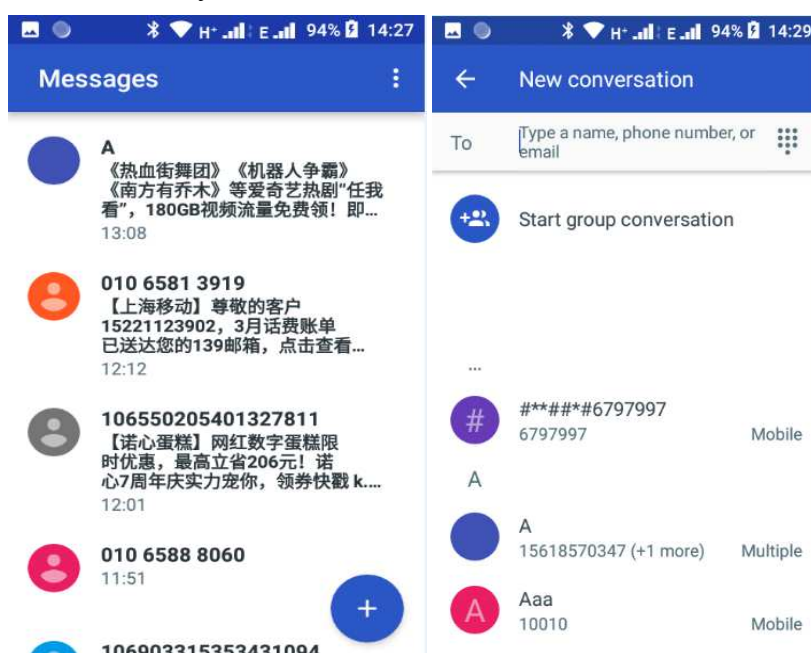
H⁺ E 94% 14:27

Messages

A
《热血街舞团》《机器人争霸》《南方有乔木》等爱奇艺热剧"任我看"，180GB视频流量免费领！即...
13:08

010 6581 3919
【上海移动】尊敬的客户15221123902，3月话费账单已送达您的139邮箱，点击查看...
12:12

10655020540132781​1
【诺心蛋糕】网红数字蛋糕限时优惠，最高立省206元！诺心7周年庆实力宠你，领券快戳 k....
12:01

010 6588 8060
11:51

+

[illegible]

H⁺ E 94% 14:29

New conversation

To Type a name, phone number, or email

Start group conversation

...

#**##*#6797997
6797997 Mobile

A

A
15618570347 (+1 more) Multiple

A
Aaa
10010 Mobile